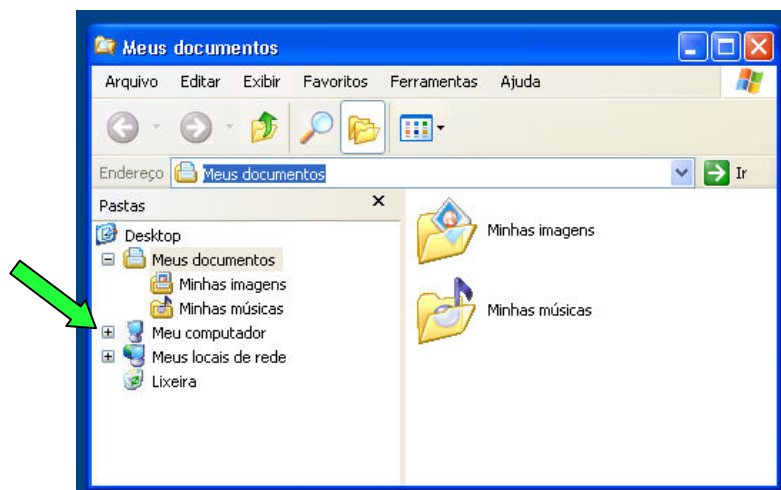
Meus documentos

Arquivo Editar Exibir Favoritos Ferramentas Ajuda

Endereço Meus documentos

Ir

Pastas

Desktop
Meus documentos
Minhas imagens
Minhas músicas
Meu computador
Meus locais de rede
Lixeira

Minhas imagens

Minhas músicas